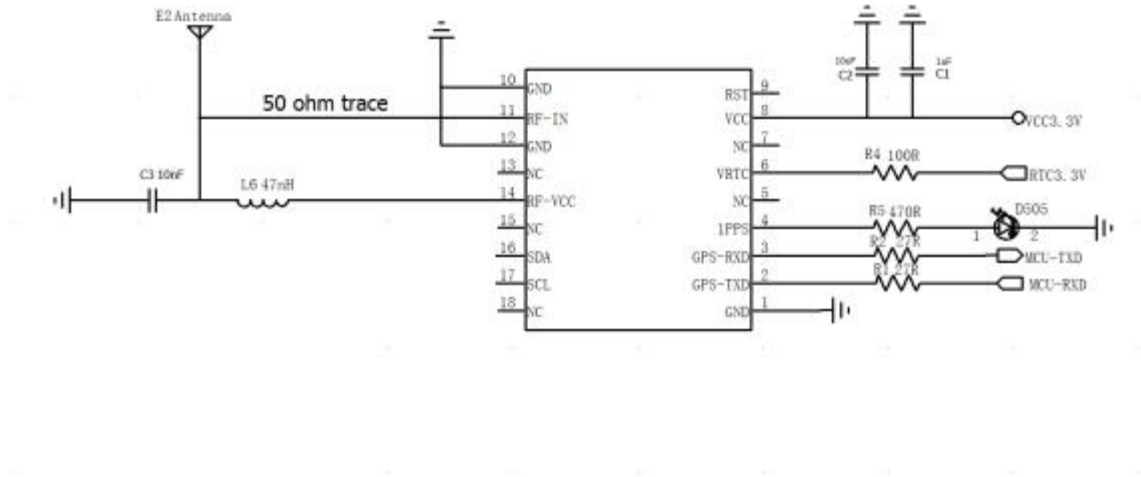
E2 Antenna

50 ohm trace

C3 10nF

L6 47nH

10 GND
11 RF-IN
12 GND
13 NC
14 RF-VCC
15 NC
16 SDA
17 SCL
18 NC

9 RST
8 VCC
7 NC
6 VRTC
5 NC
4 1PPS
3 GPS-RXD
2 GPS-TXD
1 GND

10uF C2
1uF C1

VCC3.3V

R4 100R

RTC3.3V

R5 470R

D505

1 2

R2 27R

MCU-TXD

R1 27R

MCU-RXD